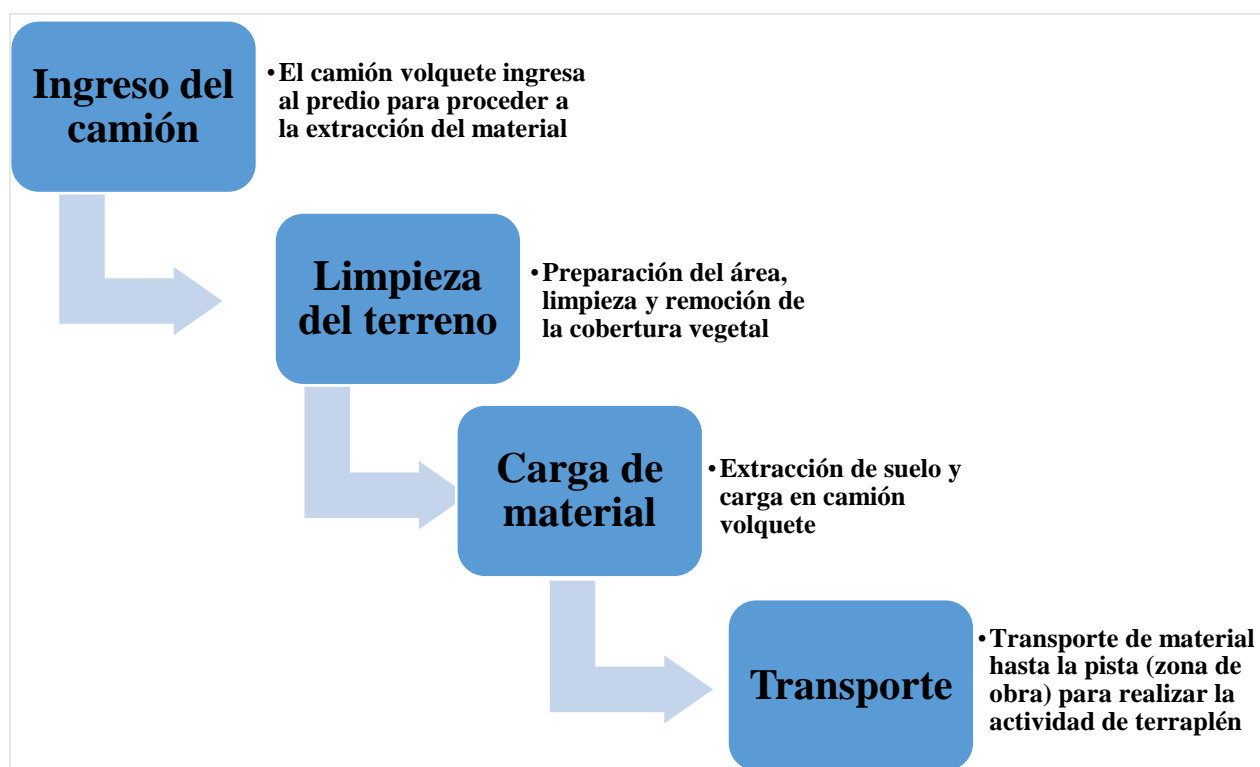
Ingreso del camión

• El camión volquete ingresa al predio para proceder a la extracción del material

Limpieza del terreno

• Preparación del área, limpieza y remoción de la cobertura vegetal

Carga de material

• Extracción de suelo y carga en camión volquete

Transporte

• Transporte de material hasta la pista (zona de obra) para realizar la actividad de terraplén